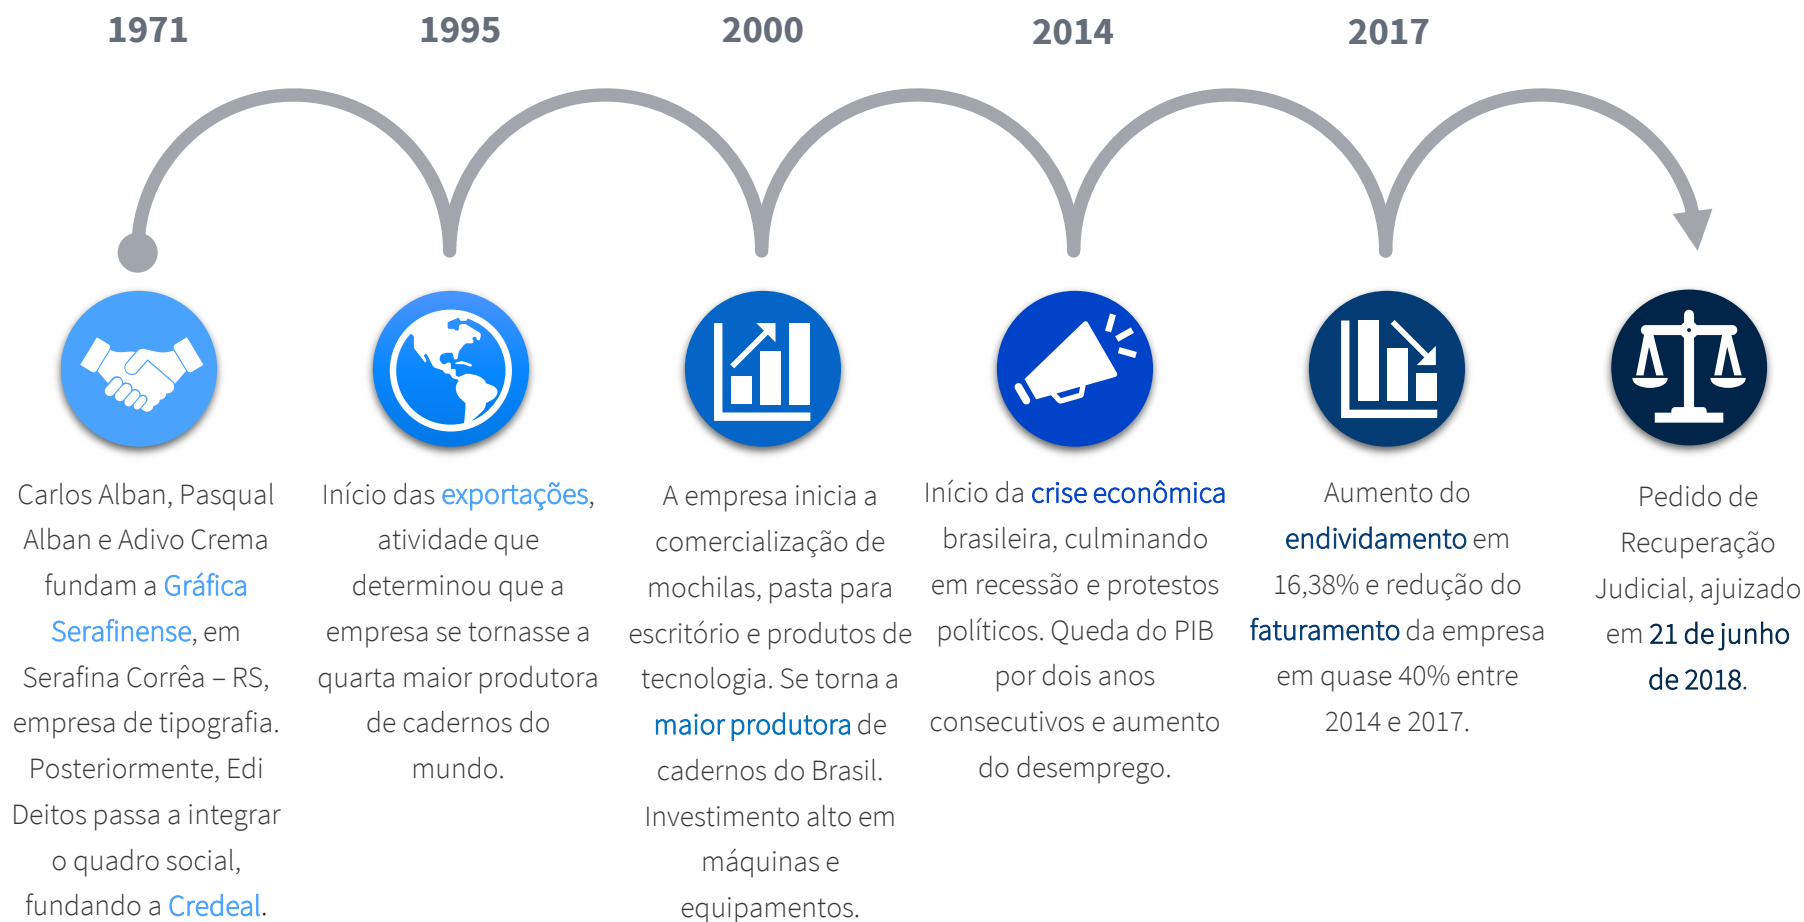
1971

1995

2000

2014

2017

Carlos Alban, Pasqual Alban e Adivo Crema fundam a Gráfica Serafinense, em Serafina Corrêa – RS, empresa de tipografia. Posteriormente, Edi Deitos passa a integrar o quadro social, fundando a Credeal.

Início das exportações, atividade que determinou que a empresa se tornasse a quarta maior produtora de cadernos do mundo.

A empresa inicia a comercialização de mochilas, pasta para escritório e produtos de tecnologia. Se torna a maior produtora de cadernos do Brasil. Investimento alto em máquinas e equipamentos.

Início da crise econômica brasileira, culminando em recessão e protestos políticos. Queda do PIB por dois anos consecutivos e aumento do desemprego.

Aumento do endividamento em 16,38% e redução do faturamento da empresa em quase 40% entre 2014 e 2017.

Pedido de Recuperação Judicial, ajuizado em 21 de junho de 2018.